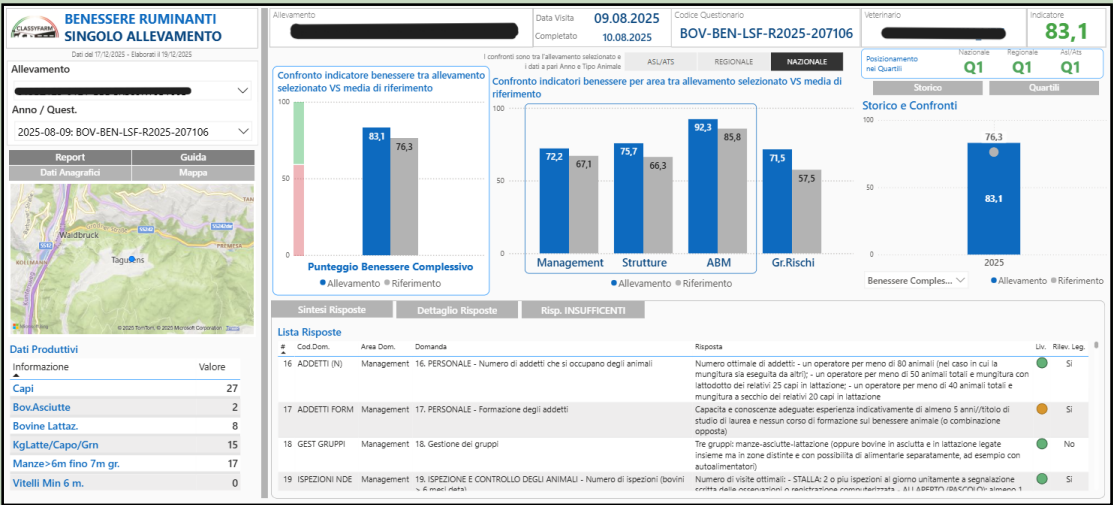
CLASSYFARM

BENESSERE RUMINANTI SINGOLO ALLEVAMENTO

Dati del 17/12/2025 - Elaborati il 19/12/2025

Allevamento

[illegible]

Anno / Quest.

2025-08-09: BOV-BEN-LSF-R2025-207106

Report | Guida
Dati Anagrafici | Mappa

Waidbruck
Tagusens

© 2025 TomTom, © 2025 Microsoft Corporation Terms

Dati Produttivi

| Informazione | Valore |
|---|---|
| Capi | 27 |
| Bov.Asciutte | 2 |
| Bovine Lattaz. | 8 |
| KgLatte/Capo/Grn | 15 |
| Manze>6m fino 7m gr. | 17 |
| Vitelli Min 6 m. | 0 |

Allevamento
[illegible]

Data Visita 09.08.2025
Completato 10.08.2025

Codice Questionario
BOV-BEN-LSF-R2025-207106

Veterinario
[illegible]

Indicatore
83,1

Posizionamento nei Quartili
Nazionale Q1
Regionale Q1
Asl/Ats Q1

I confronti sono tra l'allevamento selezionato e i dati a pari Anno e Tipo Animale

ASL/ATS | REGIONALE | NAZIONALE

Confronto indicatore benessere tra allevamento selezionato VS media di riferimento

100
50
0
83,1
76,3
Punteggio Benessere Complessivo
● Allevamento ● Riferimento

Confronto indicatori benessere per area tra allevamento selezionato VS media di riferimento

100
50
0
72,2 67,1 Management
75,7 66,3 Strutture
92,3 85,8 ABM
71,5 57,5 Gr.Rischi
● Allevamento ● Riferimento

Storico | Quartili

Storico e Confronti

100
50
0
76,3
83,1
2025

Benessere Comples...
● Allevamento ● Riferimento

Sintesi Risposte | Dettaglio Risposte | Risp. INSUFFICENTI

Lista Risposte

| # | Cod.Dom. | Area Dom. | Domanda | Risposta | Liv. | Rilev. Leg. |
|---|---|---|---|---|---|---|
| 16 | ADDETTI (N) | Management | 16. PERSONALE - Numero di addetti che si occupano degli animali | Numero ottimale di addetti: - un operatore per meno di 80 animali (nel caso in cui la mungitura sia eseguita da altri); - un operatore per meno di 50 animali totali e mungitura con lattodotto dei relativi 25 capi in lattazione; - un operatore per meno di 40 animali totali e mungitura a secchio dei relativi 20 capi in lattazione | | Si |
| 17 | ADDETTI FORM | Management | 17. PERSONALE - Formazione degli addetti | Capacita e conoscenze adeguate: esperienza indicativamente di almeno 5 anni//titolo di studio di laurea e nessun corso di formazione sul benessere animale (o combinazione opposta) | | Si |
| 18 | GEST GRUPPI | Management | 18. Gestione dei gruppi | Tre gruppi: manze-asciutte-lattazione (oppure bovine in asciutta e in lattazione legate insieme ma in zone distinte e con possibilita di alimentarle separatamente, ad esempio con autoalimentatori) | | No |
| 19 | ISPEZIONI NDE | Management | 19. ISPEZIONE E CONTROLLO DEGLI ANIMALI - Numero di ispezioni (bovini > 6 mesi deta) | Numero di visite ottimali: - STALLA: 2 o più ispezioni al giorno unitamente a segnalazione scritta delle osservazioni o registrazione computerizzata - ALL'APERTO (PASCOLO): almeno 1 | | Si |